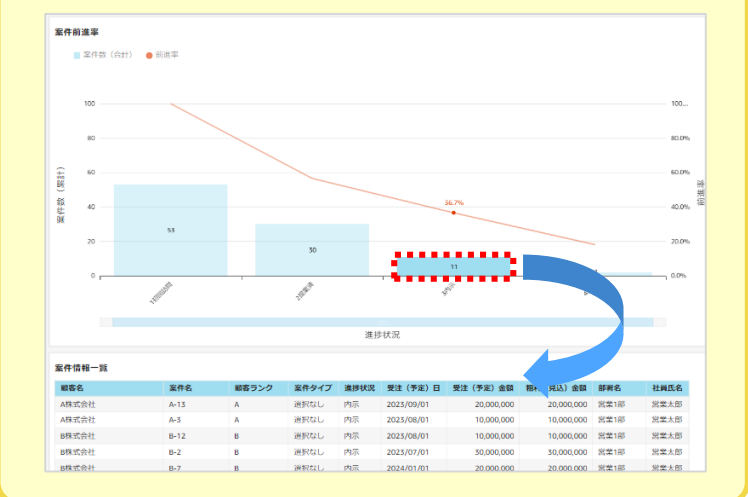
案件前進率

案件数（合計） 前進率

100
80
60
40
20
0

100...
80.0%
60.0%
40.0%
20.0%
0.0%

案件数（累計）

前進率

53

30

36.7%

11

1初回訪問

2提案済

3内示

4

進捗状況

案件情報一覧

| 顧客名 | 案件名 | 顧客ランク | 案件タイプ | 進捗状況 | 受注（予定）日 | 受注（予定）金額 | 粗利（見込）金額 | 部署名 | 社員氏名 |
|---|---|---|---|---|---|---|---|---|---|
| A株式会社 | A-13 | A | 選択なし | 内示 | 2023/09/01 | 20,000,000 | 20,000,000 | 営業1部 | 営業太郎 |
| A株式会社 | A-3 | A | 選択なし | 内示 | 2023/09/01 | 10,000,000 | 10,000,000 | 営業1部 | 営業太郎 |
| B株式会社 | B-12 | B | 選択なし | 内示 | 2023/08/01 | 10,000,000 | 10,000,000 | 営業1部 | 営業太郎 |
| B株式会社 | B-2 | B | 選択なし | 内示 | 2023/07/01 | 30,000,000 | 30,000,000 | 営業1部 | 営業太郎 |
| B株式会社 | B-7 | B | 選択なし | 内示 | 2024/01/01 | 20,000,000 | 20,000,000 | 営業1部 | 営業太郎 |